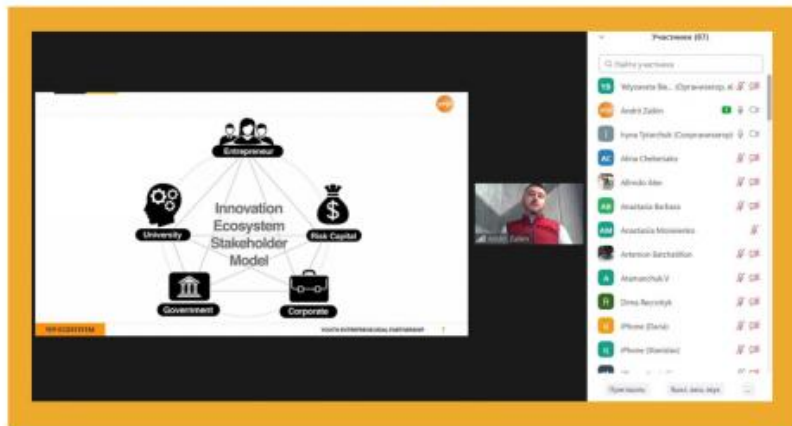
Innovation Ecosystem Stakeholder Model

Entrepreneur

University

Risk Capital

Government

Corporate

YEP ECOSYSTEM

YOUTH ENTREPRENEURIAL PARTNERSHIP

Andrii Zalim

Участники (87)

Найти участника

Yelyzaveta Be... (Организатор, я)

Andrii Zalim

Iryna Tyranchuk (Соорганизатор)

Alina Chelenkata

Alfredo Alen

Anastasia Barbara

Anastasia Moroneeva

Artemiy Sachakilion

Atamanchuk V

Dima Reznik

iPhone (Dana)

iPhone (Stanislav)

Пригласить

Выкл. звук всем

...